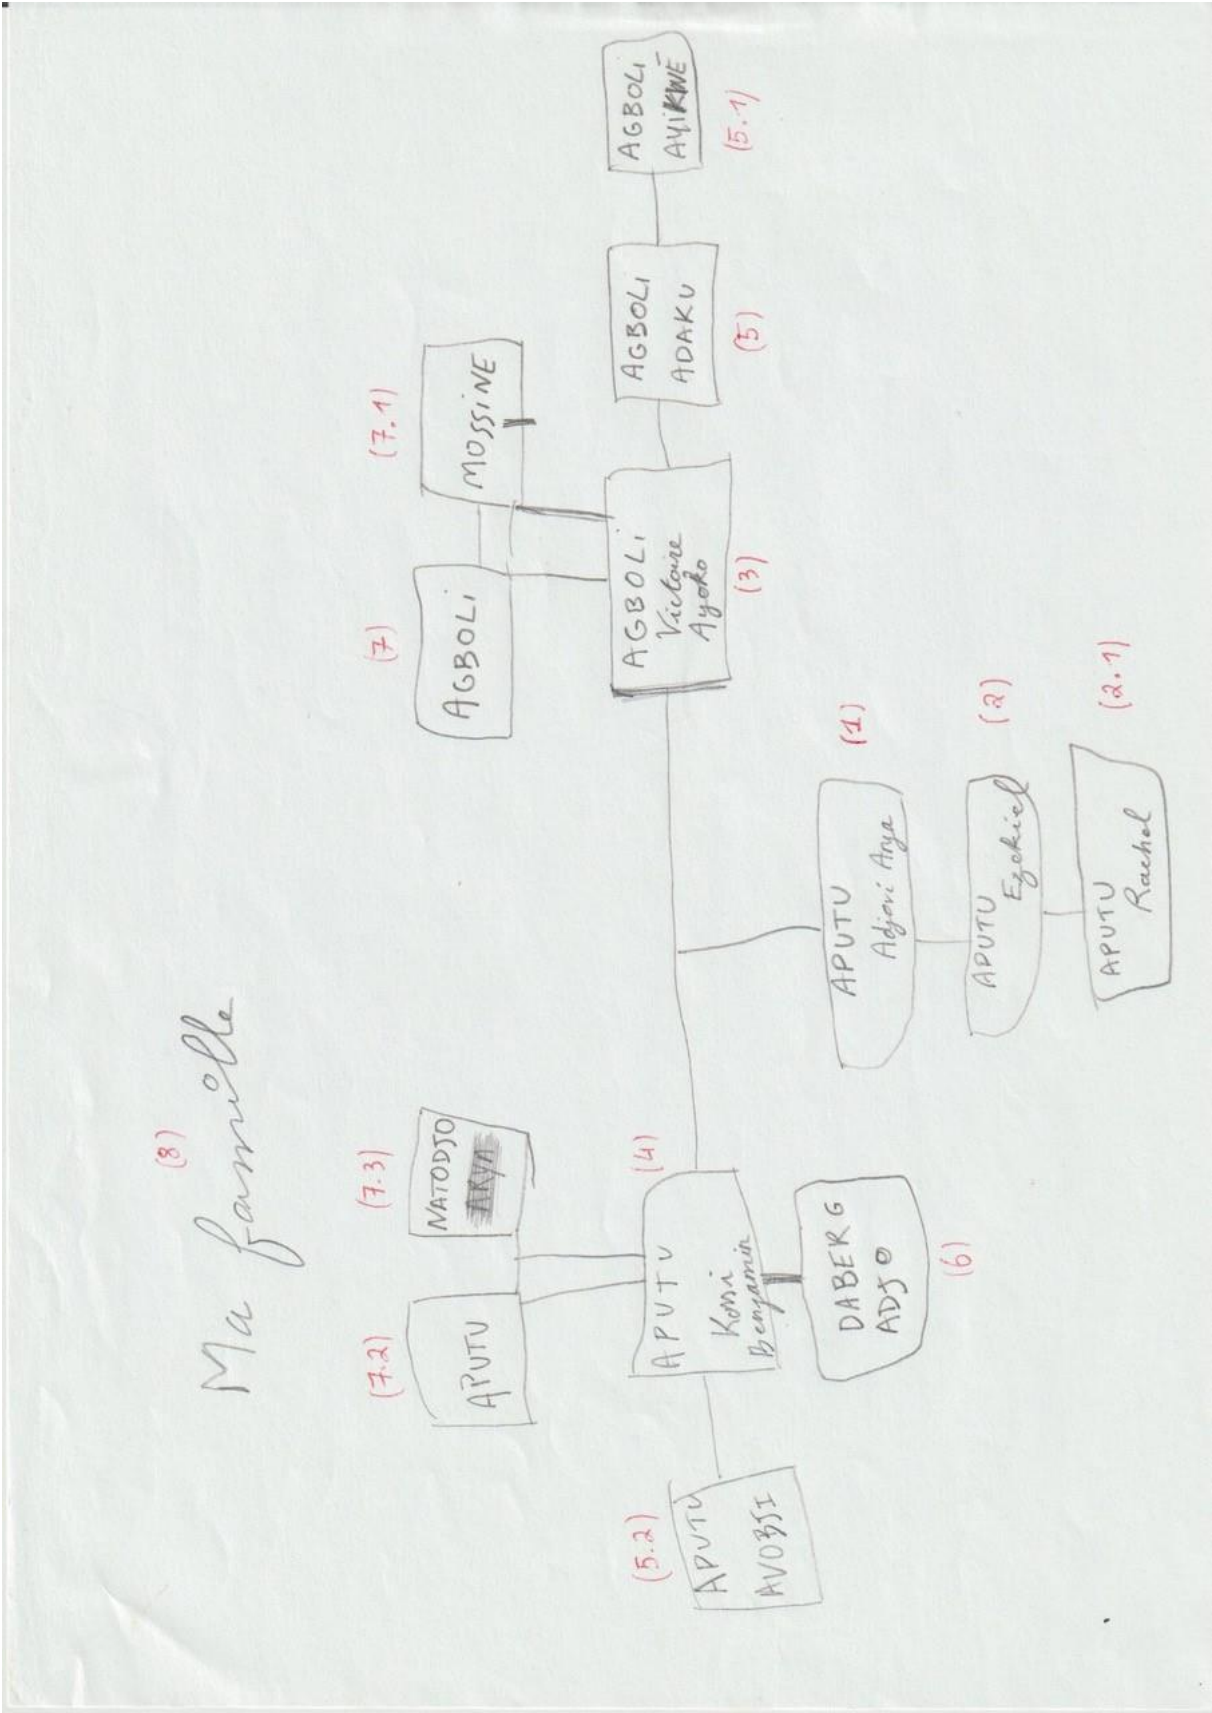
Ma famille

(8)

(7.2)
APUTU

(7.3)
NATODJO
ARYA

(4)
APUTU
Kossi
Benjamin

DABERG
ADJO

(6)

(5.2)
APUTU
AVODJI

(7)
AGBOLI

(7.1)
MOSSINE

(3)
AGBOLI
Victoire
Ayoko

(5)
AGBOLI
ADAKU

(5.1)
AGBOLI
AYIKWE

(1)
APUTU
Adjovi Arya

(2)
APUTU
Ezekiel

(2.1)
APUTU
Rachel